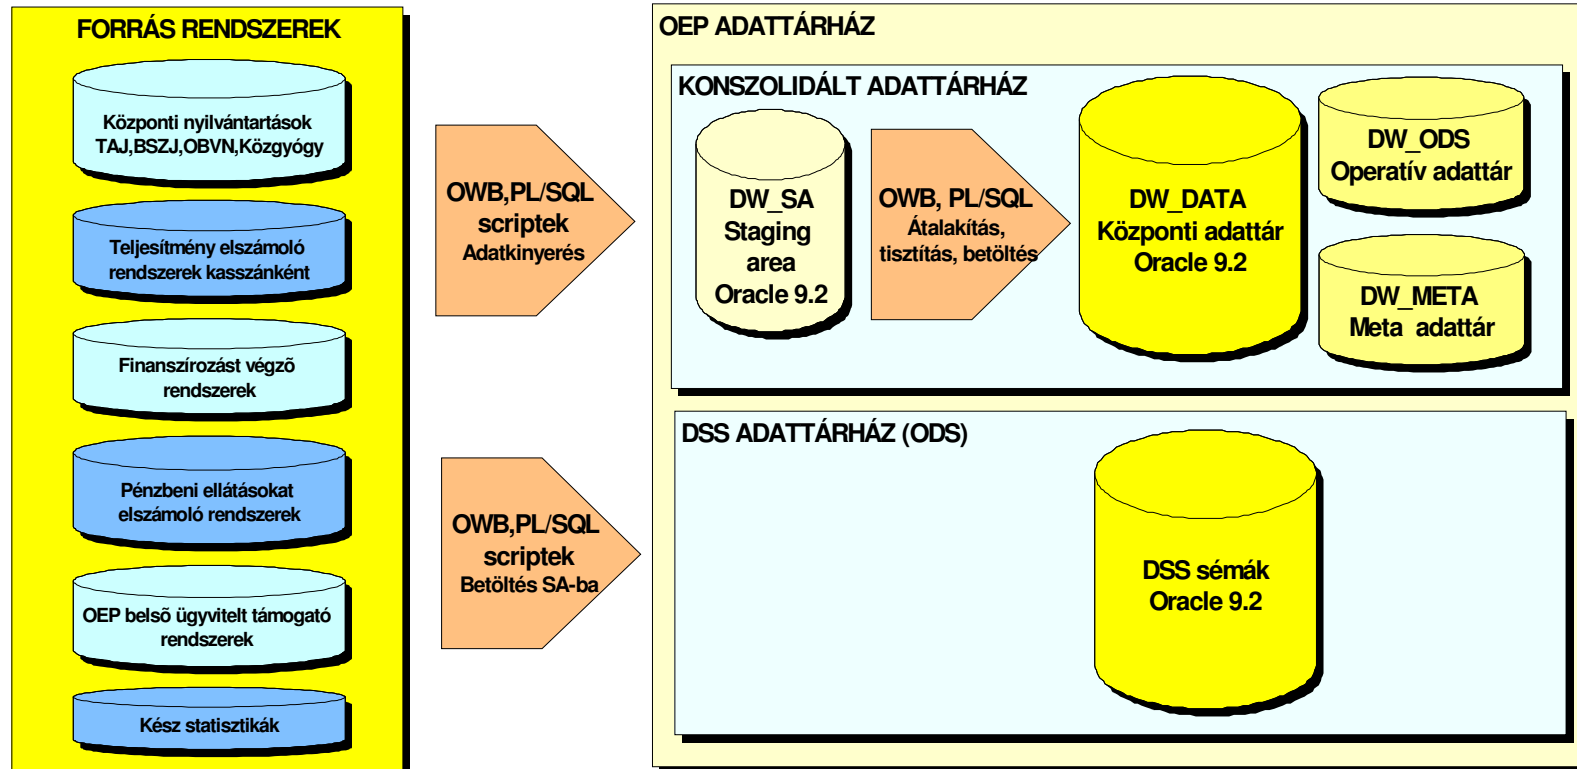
FORRÁS RENDSZEREK

Központi nyilvántartások TAJ,BSZJ,OBVN,Közgyógy

Teljesítmény elszámoló rendszerek kasszánként

Finanszírozást végző rendszerek

Pénzbeni ellátásokat elszámoló rendszerek

OEP belső ügyvitelt támogató rendszerek

Kész statisztikák

OWB,PL/SQL scriptek Adatkinyerés

OWB,PL/SQL scriptek Betöltés SA-ba

OEP ADATTÁRHÁZ

KONSZOLIDÁLT ADATTÁRHÁZ

DW_SA Staging area Oracle 9.2

OWB, PL/SQL Átalakítás, tisztítás, betöltés

DW_DATA Központi adattár Oracle 9.2

DW_ODS Operatív adattár

DW_META Meta adattár

DSS ADATTÁRHÁZ (ODS)

DSS sémák Oracle 9.2